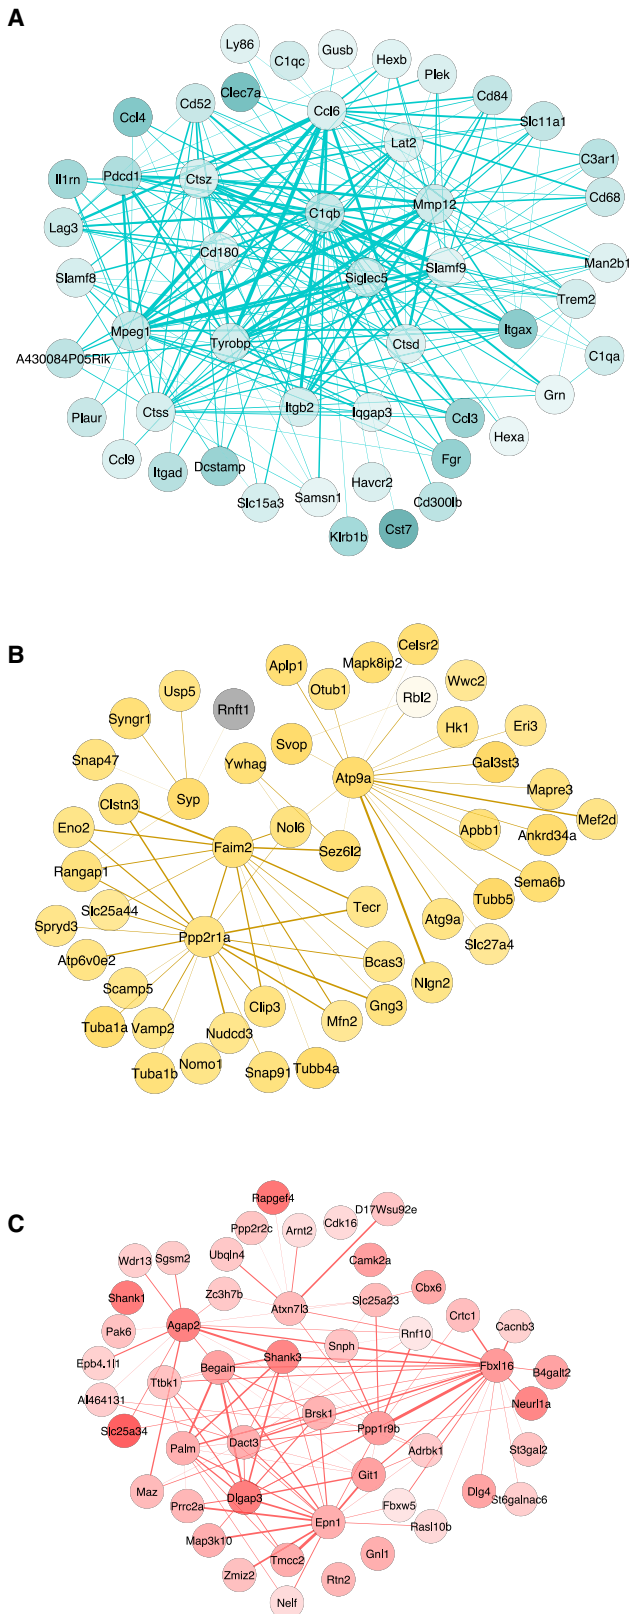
A

Ly86
C1qc
Gusb
Hexb
Plek
Clec7a
Cd84
Ccl4
Cd52
Ccl6
Slc11a1
Lat2
C3ar1
Il1rn
Pdcd1
Ctsz
Cd68
Mmp12
Lag3
C1qb
Cd180
Man2b1
Siglec5
Slamf9
Slamf8
Trem2
Itgax
Mpeg1
Tyrobp
Ctsd
C1qa
A430084P05Rik
Grn
Plaur
Ctss
Itgb2
Iqgap3
Ccl3
Hexa
Ccl9
Itgad
Dcstamp
Fgr
Havcr2
Slc15a3
Samsn1
Cd300lb
Klrb1b
Cst7

B

Celsr2
Aplp1
Mapk8ip2
Usp5
Otub1
Wwc2
Rnft1
Rbl2
Syngr1
Hk1
Eri3
Svop
Ywhag
Atp9a
Gal3st3
Snap47
Syp
Mapre3
Clstn3
Nol6
Apbb1
Mef2d
Eno2
Ankrd34a
Faim2
Sez6l2
Sema6b
Rangap1
Tecr
Tubb5
Slc25a44
Spryd3
Ppp2r1a
Atg9a
Slc27a4
Atp6v0e2
Bcas3
Scamp5
Nlgn2
Clip3
Gng3
Tuba1a
Vamp2
Mfn2
Nudcd3
Nomo1
Tuba1b
Snap91
Tubb4a

C

Rapgef4
D17Wsu92e
Ppp2r2c
Arnt2
Cdk16
Wdr13
Sgsm2
Ubqln4
Camk2a
Zc3h7b
Cbx6
Shank1
Slc25a23
Atxn7l3
Crtc1
Agap2
Pak6
Rnf10
Cacnb3
Shank3
Snph
Epb4.1l1
Begain
Fbxl16
B4galt2
Ttbk1
AI464131
Neurl1a
Brsk1
Slc25a34
Ppp1r9b
Dact3
Palm
Adrbk1
St3gal2
Git1
Maz
Dlg4
Dlgap3
St6galnac6
Prrc2a
Fbxw5
Epn1
Rasl10b
Map3k10
Gnl1
Tmcc2
Zmiz2
Rtn2
Nelf